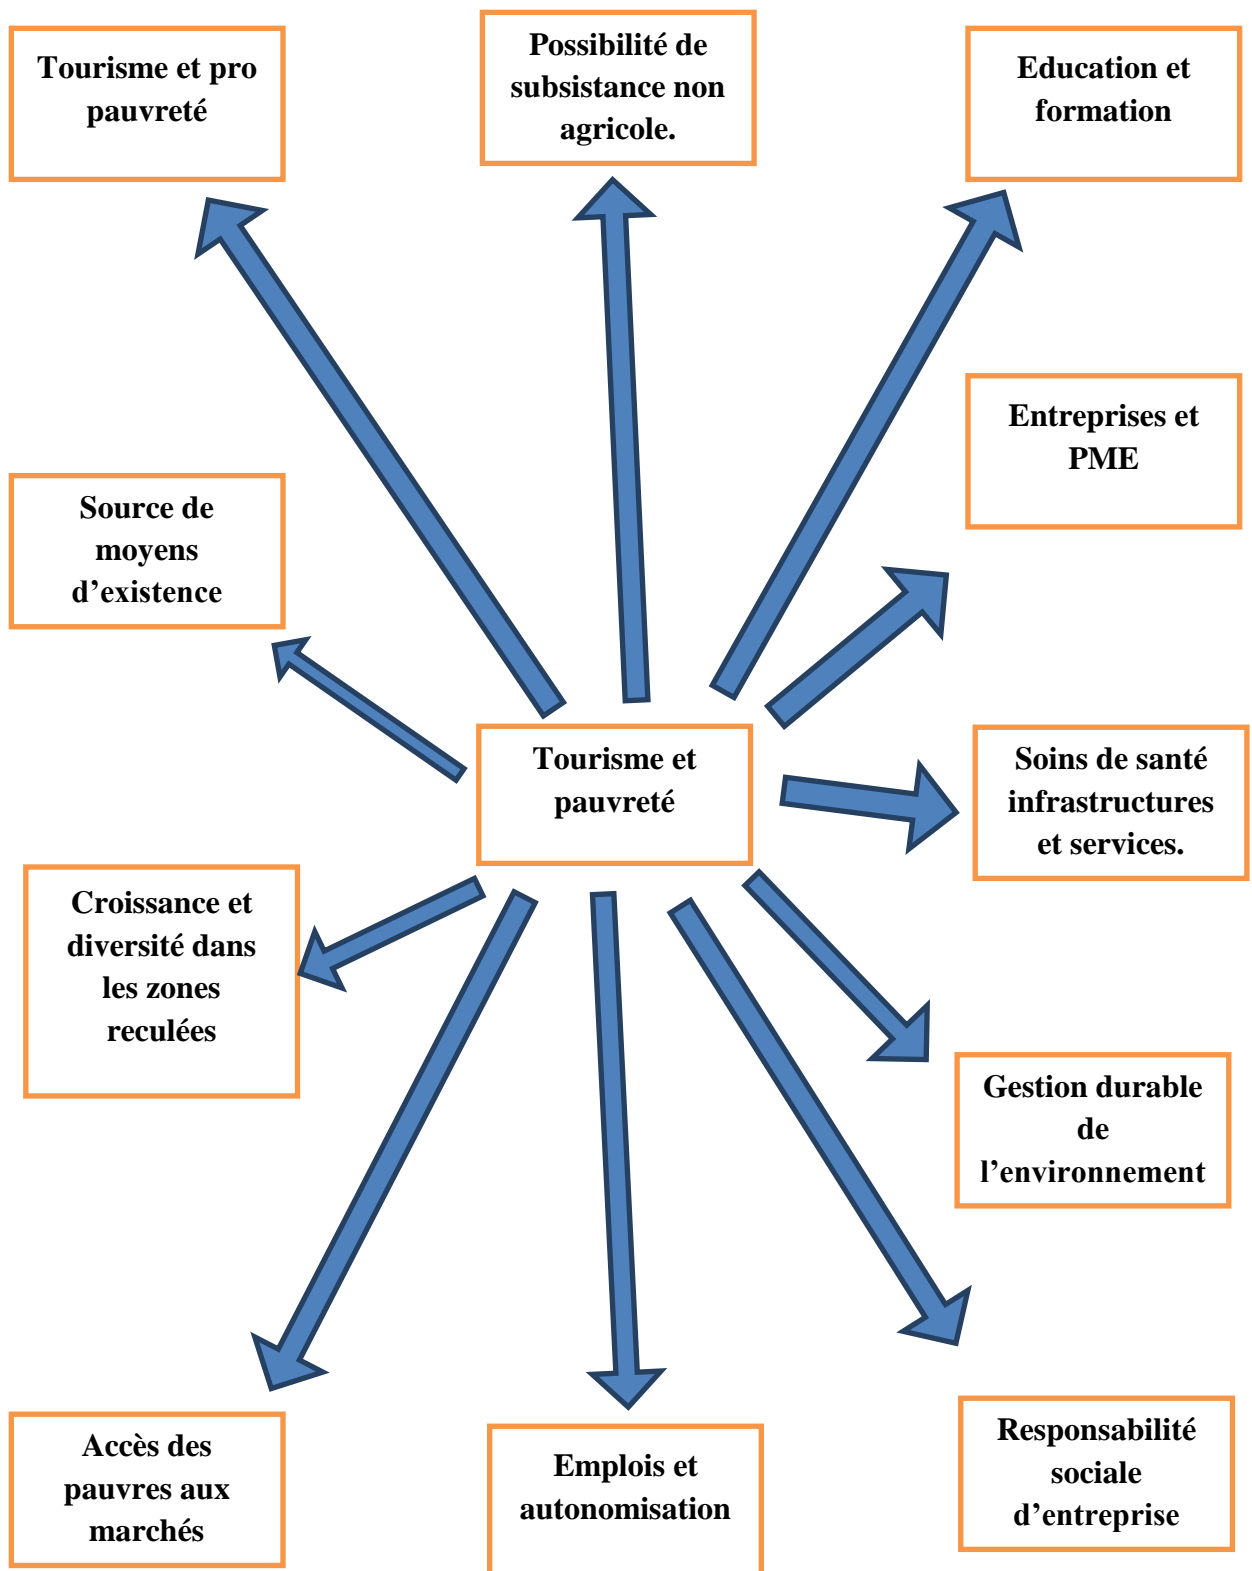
Tourisme et pro pauvreté

Possibilité de subsistance non agricole.

Education et formation

Entreprises et PME

Source de moyens d’existence

Tourisme et pauvreté

Soins de santé infrastructures et services.

Croissance et diversité dans les zones reculées

Gestion durable de l’environnement

Accès des pauvres aux marchés

Emplois et autonomisation

Responsabilité sociale d’entreprise